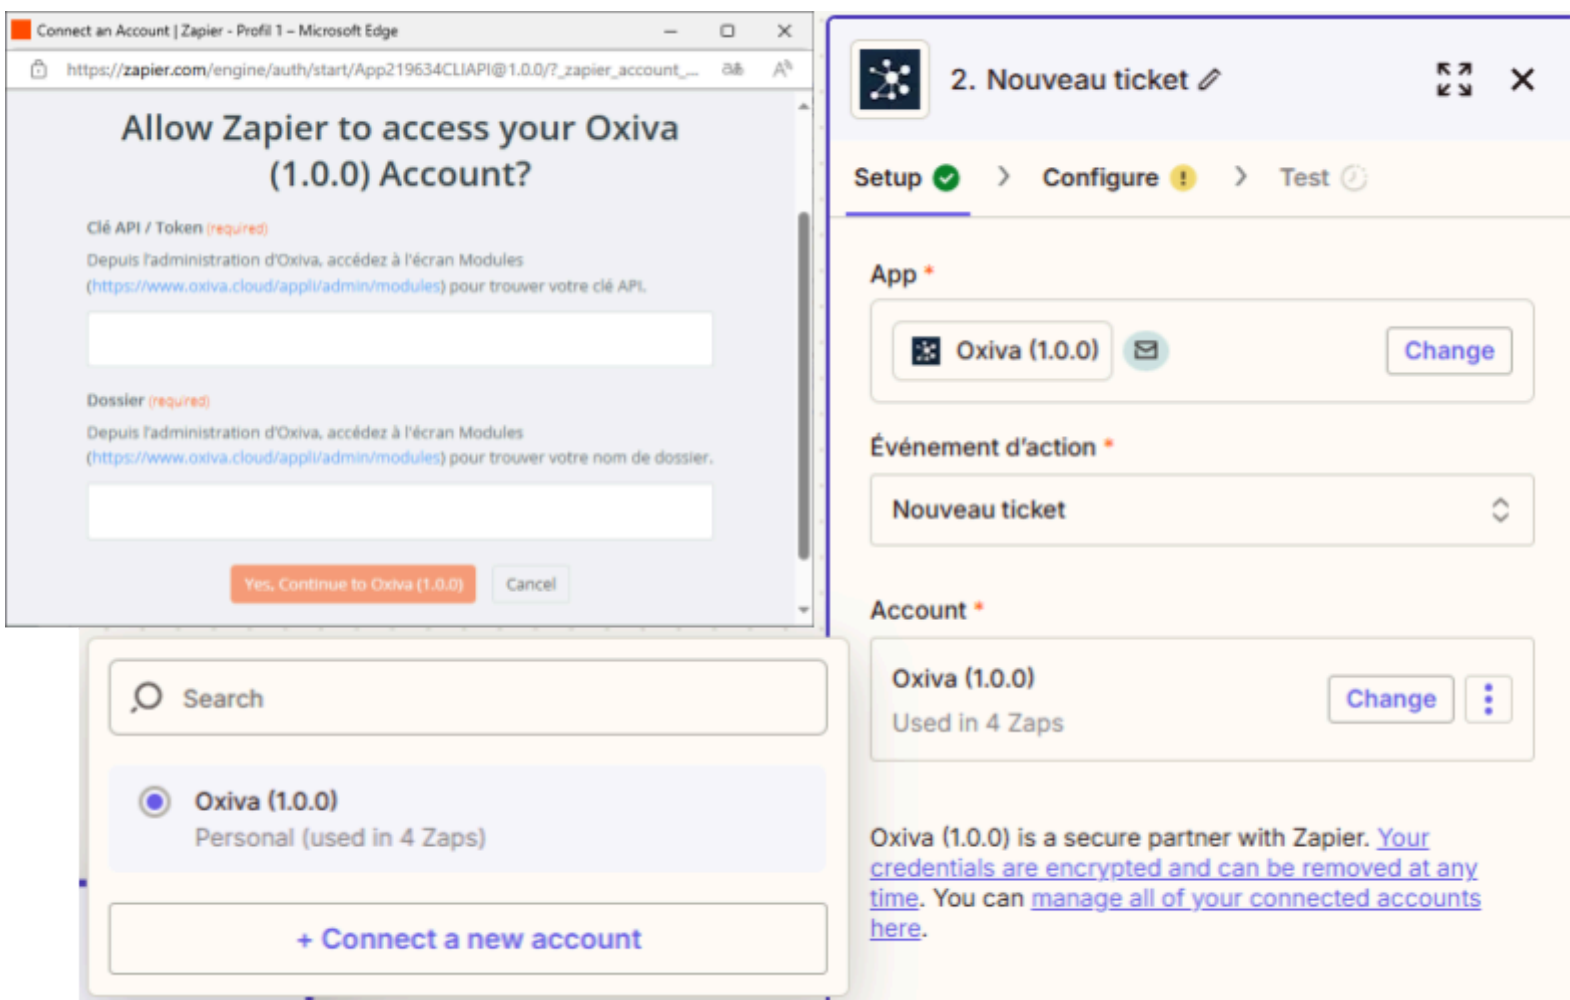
Connect an Account | Zapier - Profil 1 – Microsoft Edge

https://zapier.com/engine/auth/start/App219634CLIAPI@1.0.0/?_zapier_account_...

Allow Zapier to access your Oxiva (1.0.0) Account?

Clé API / Token (required)

Depuis l'administration d'Oxiva, accédez à l'écran Modules (https://www.oxiva.cloud/appli/admin/modules) pour trouver votre clé API.

Dossier (required)

Depuis l'administration d'Oxiva, accédez à l'écran Modules (https://www.oxiva.cloud/appli/admin/modules) pour trouver votre nom de dossier.

Yes, Continue to Oxiva (1.0.0)

Cancel

Search

Oxiva (1.0.0)
Personal (used in 4 Zaps)

+ Connect a new account

2. Nouveau ticket

Setup

Configure

Test

App *

Oxiva (1.0.0)

Change

Événement d'action *

Nouveau ticket

Account *

Oxiva (1.0.0)
Used in 4 Zaps

Change

Oxiva (1.0.0) is a secure partner with Zapier. Your credentials are encrypted and can be removed at any time. You can manage all of your connected accounts here.